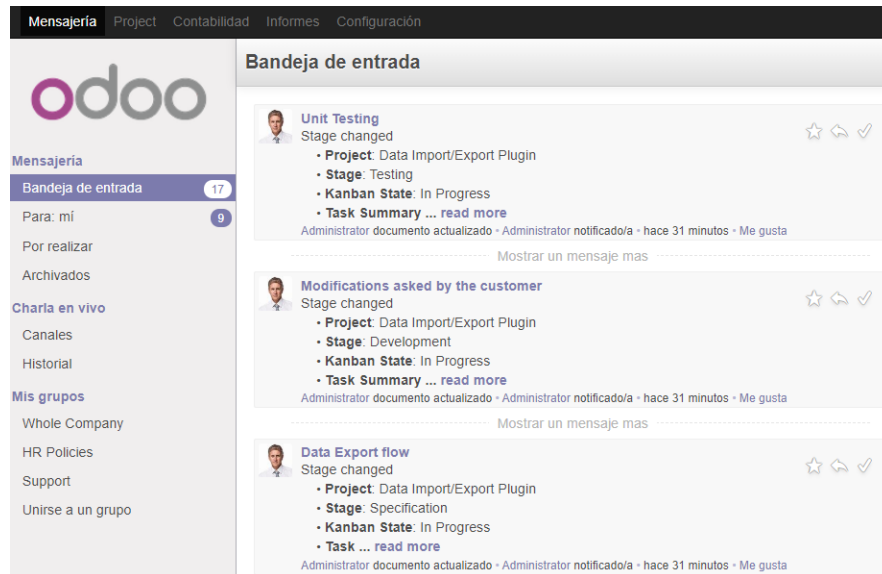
Mensajería Project Contabilidad Informes Configuración

odoo

Bandeja de entrada

Mensajería
Bandeja de entrada 17
Para: mí 9
Por realizar
Archivados
Charla en vivo
Canales
Historial
Mis grupos
Whole Company
HR Policies
Support
Unirse a un grupo

Unit Testing
Stage changed
• Project: Data Import/Export Plugin
• Stage: Testing
• Kanban State: In Progress
• Task Summary ... read more
Administrator documento actualizado • Administrator notificado/a • hace 31 minutos • Me gusta

Mostrar un mensaje mas

Modifications asked by the customer
Stage changed
• Project: Data Import/Export Plugin
• Stage: Development
• Kanban State: In Progress
• Task Summary ... read more
Administrator documento actualizado • Administrator notificado/a • hace 31 minutos • Me gusta

Mostrar un mensaje mas

Data Export flow
Stage changed
• Project: Data Import/Export Plugin
• Stage: Specification
• Kanban State: In Progress
• Task ... read more
Administrator documento actualizado • Administrator notificado/a • hace 31 minutos • Me gusta